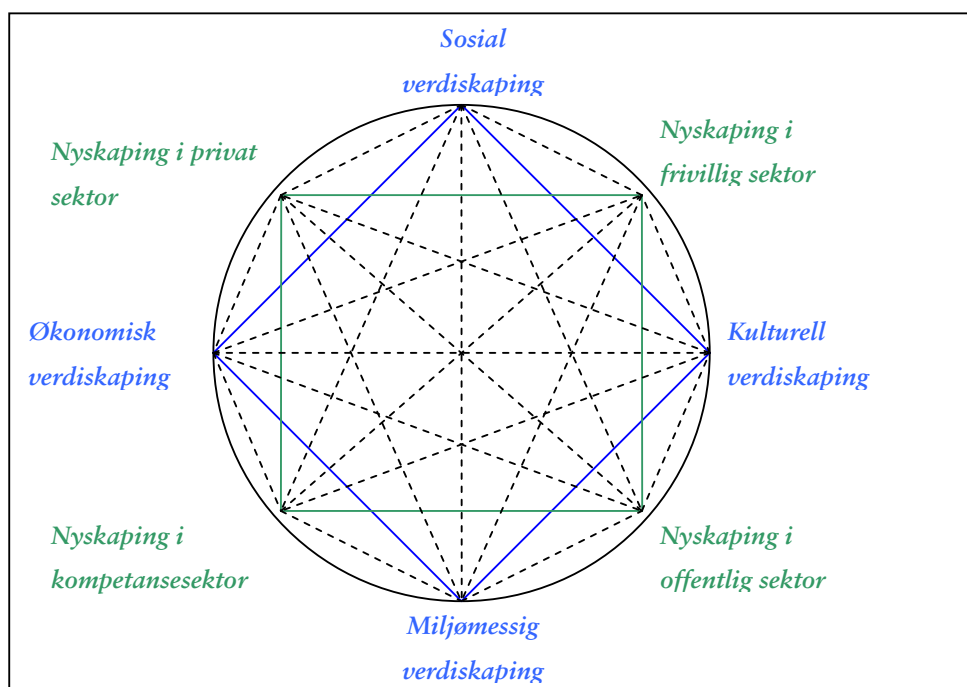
Sosial verdiskaping

Nyskaping i privat sektor

Nyskaping i frivillig sektor

Økonomisk verdiskaping

Kulturell verdiskaping

Nyskaping i kompetansesektor

Nyskaping i offentlig sektor

Miljømessig verdiskaping